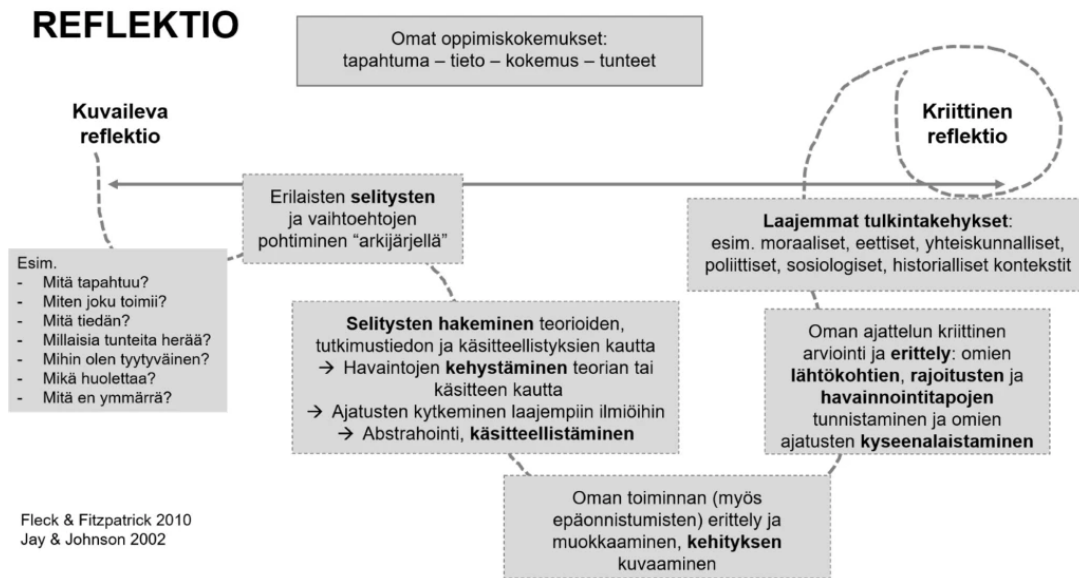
REFLEKTIO

Omat oppimiskokemukset:
tapahtuma – tieto – kokemus – tunteet

Kuvaileva reflektio

Kriittinen reflektio

Esim.
- Mitä tapahtuu?
- Miten joku toimii?
- Mitä tiedän?
- Millaisia tunteita herää?
- Mihin olen tyytyväinen?
- Mikä huolettaa?
- Mitä en ymmärrä?

Erilaisten **selitysten** ja vaihtoehtojen pohtiminen "arkijärjellä"

**Selitysten hakeminen** teorioiden, tutkimustiedon ja käsitteellistyksien kautta
→ Havaintojen **kehystäminen** teorian tai käsitteen kautta
→ Ajatusten kytkeminen laajempiin ilmiöihin
→ Abstrahointi, **käsitteellistäminen**

**Laajemmat tulkintakehykset**: esim. moraaliset, eettiset, yhteiskunnalliset, poliittiset, sosiologiset, historialliset kontekstit

Oman ajattelun kriittinen arviointi ja **erittely**: omien **lähtökohtien**, **rajoitusten** ja **havainnointitapojen** tunnistaminen ja omien ajatusten **kyseenalaistaminen**

Oman toiminnan (myös epäonnistumisten) erittely ja muokkaaminen, **kehityksen** kuvaaminen

Fleck & Fitzpatrick 2010
Jay & Johnson 2002